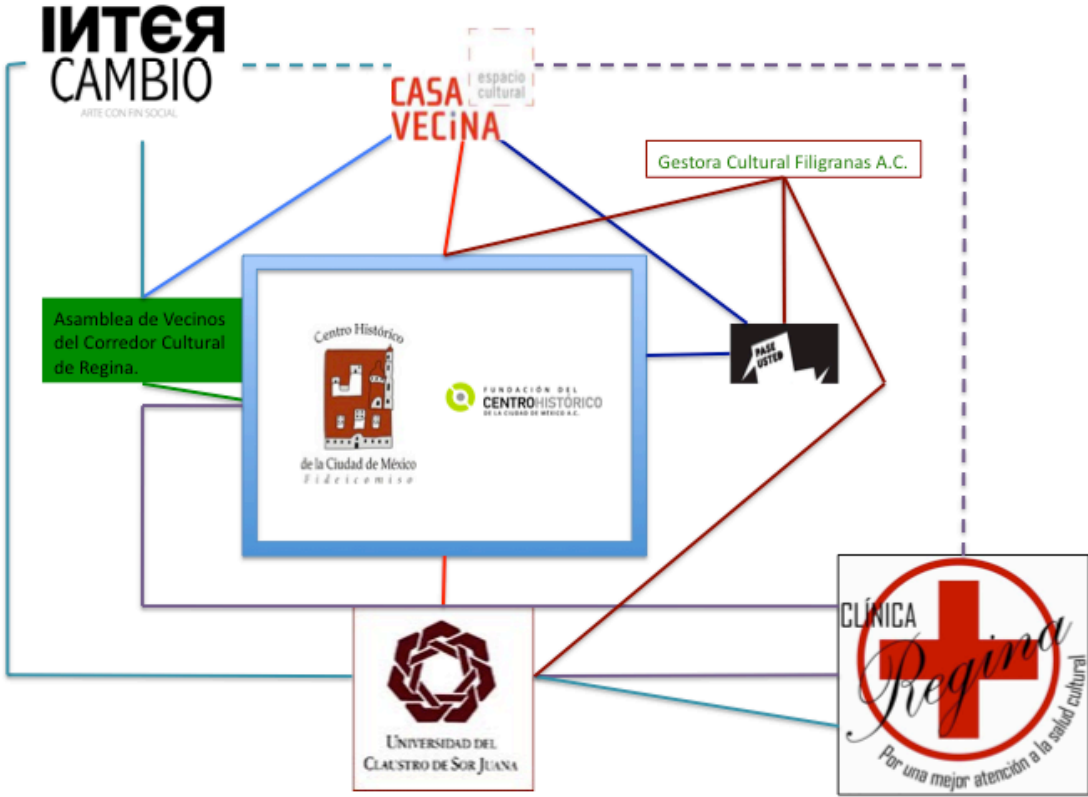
INTER CAMBIO
ARTE CON FIN SOCIAL

CASA VECINA
espacio cultural

Gestora Cultural Filigranas A.C.

Asamblea de Vecinos del Corredor Cultural de Regina.

Centro Histórico
de la Ciudad de México
Fideicomiso

FUNDACIÓN DEL CENTRO HISTÓRICO DE LA CIUDAD DE MÉXICO A.C.

PASE USTED

UNIVERSIDAD DEL CLAUSTRO DE SOR JUANA

CLÍNICA Regina
Por una mejor atención a la salud cultural